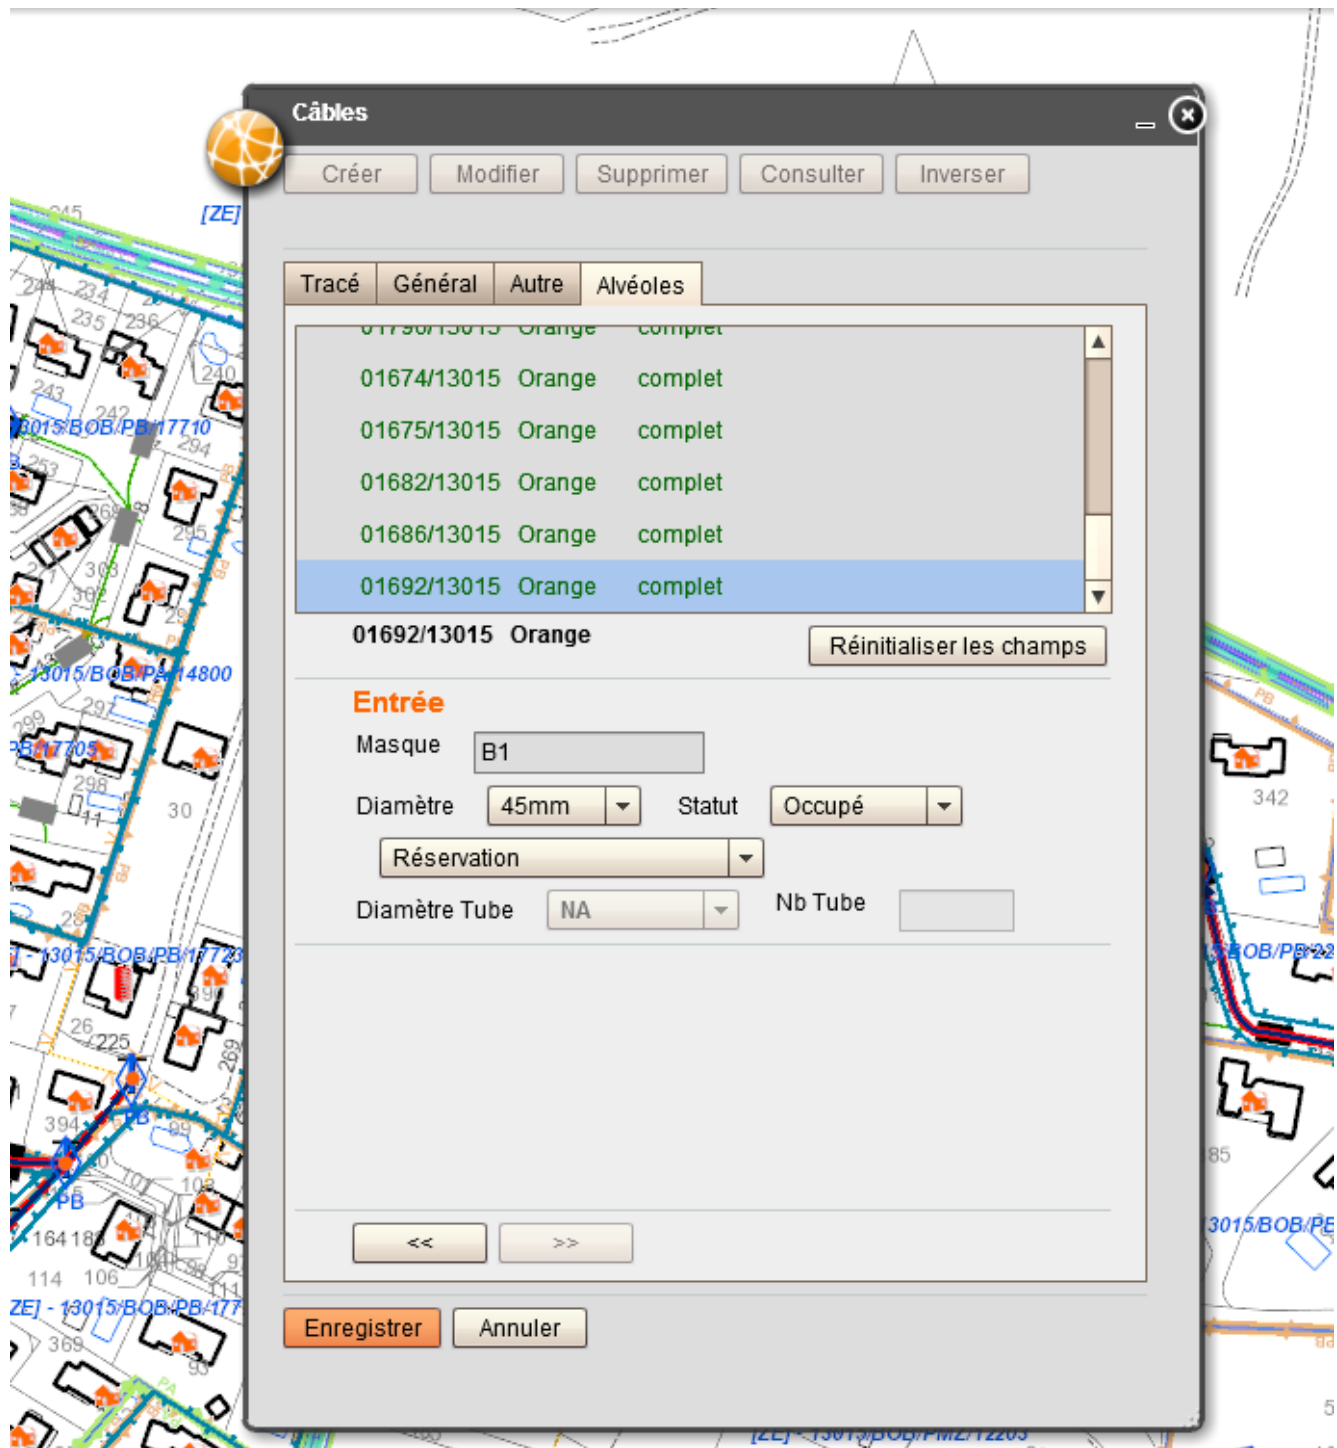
Câbles

Créer Modifier Supprimer Consulter Inverser

Tracé Général Autre Alvéoles

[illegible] Orange complet
01674/13015 Orange complet
01675/13015 Orange complet
01682/13015 Orange complet
01686/13015 Orange complet
01692/13015 Orange complet

01692/13015 Orange

Réinitialiser les champs

Entrée

Masque B1

Diamètre 45mm Statut Occupé

Réservation

Diamètre Tube NA Nb Tube

<< >>

Enregistrer Annuler

[ZE]
245
244 234
235 236
243
240
242
3015/BOB/PB/17710
253
294
295
303
302
13015/BOB/PA/14800
299
297
PB/17705
298
30
13015/BOB/PB/17723
26
225
394
PB
164 18
114 106
ZE] - 13015/BOB/PB/177
369
342
BOB/PB/22
85
3015/BOB/PB
[ZE] - 13015/BOB/PMZ/12203